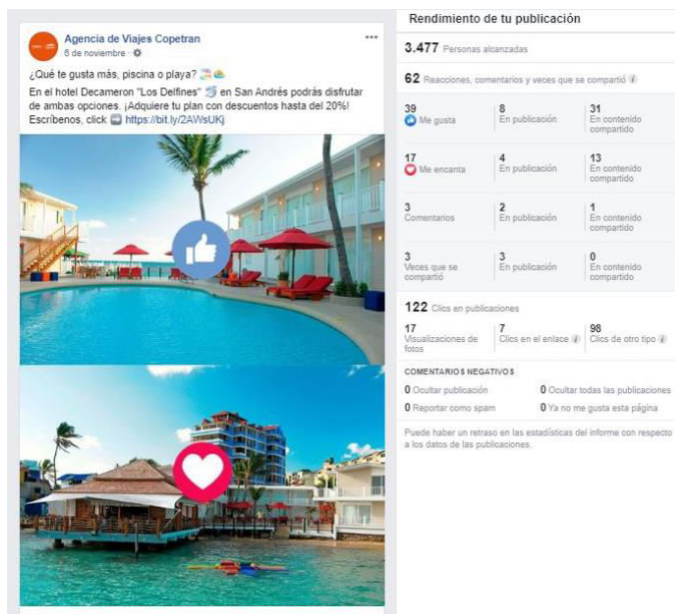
Agencia de Viajes Copetran
6 de noviembre · ⚙

¿Qué te gusta más, piscina o playa?
En el hotel Decameron "Los Delfines" en San Andrés podrás disfrutar de ambas opciones. ¡Adquiere tu plan con descuentos hasta del 20%! Escríbenos, click https://bit.ly/2AWsUKj

Rendimiento de tu publicación

3.477 Personas alcanzadas

62 Reacciones, comentarios y veces que se compartió

| | | |
|---|---|---|
| 39 Me gusta | 8 En publicación | 31 En contenido compartido |
| 17 Me encanta | 4 En publicación | 13 En contenido compartido |
| 3 Comentarios | 2 En publicación | 1 En contenido compartido |
| 3 Veces que se compartió | 3 En publicación | 0 En contenido compartido |

122 Clics en publicaciones

| | | |
|---|---|---|
| 17 Visualizaciones de fotos | 7 Clics en el enlace | 98 Clics de otro tipo |

COMENTARIOS NEGATIVOS

0 Ocultar publicación
0 Ocultar todas las publicaciones
0 Reportar como spam
0 Ya no me gusta esta página

Puede haber un retraso en las estadísticas del informe con respecto a los datos de las publicaciones.